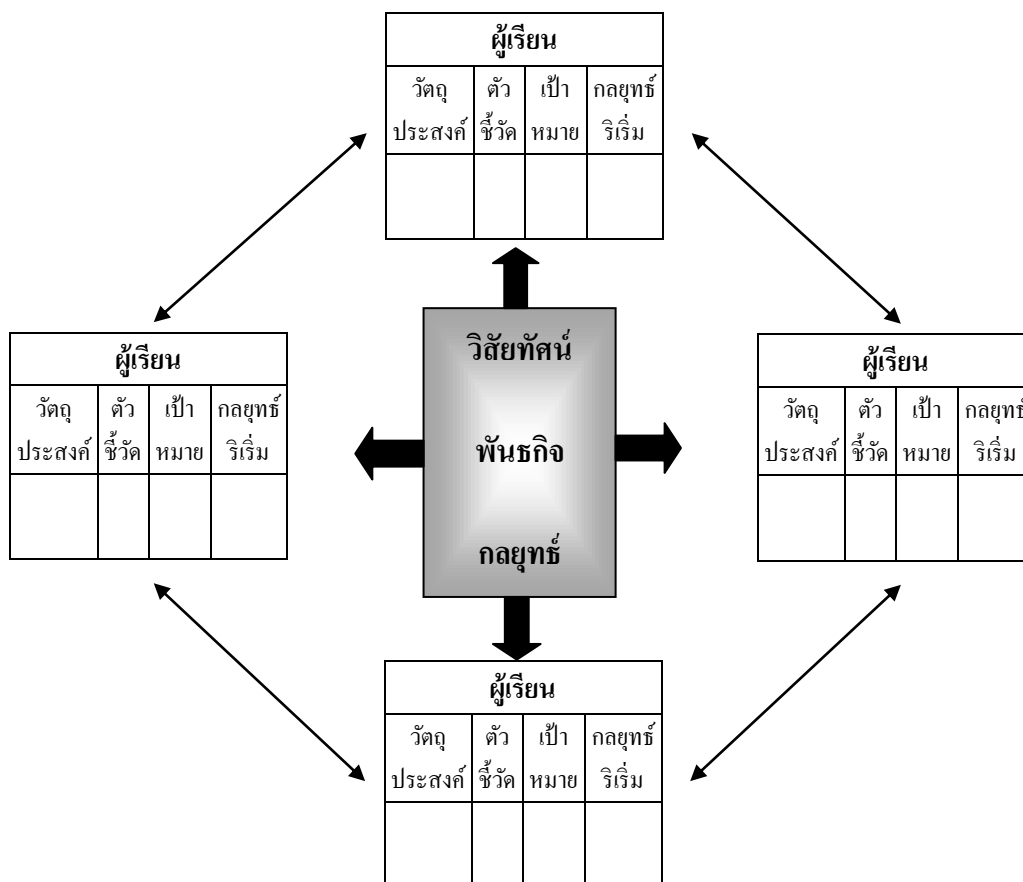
| ผู้เรียน | | | |
|---|---|---|---|
| วัตถุประสงค์ | ตัวชี้วัด | เป้าหมาย | กลยุทธ์ริเริ่ม |
| | | | |

| ผู้เรียน | | | |
|---|---|---|---|
| วัตถุประสงค์ | ตัวชี้วัด | เป้าหมาย | กลยุทธ์ริเริ่ม |
| | | | |

วิสัยทัศน์

พันธกิจ

กลยุทธ์

| ผู้เรียน | | | |
|---|---|---|---|
| วัตถุประสงค์ | ตัวชี้วัด | เป้าหมาย | กลยุทธ์ริเริ่ม |
| | | | |

| ผู้เรียน | | | |
|---|---|---|---|
| วัตถุประสงค์ | ตัวชี้วัด | เป้าหมาย | กลยุทธ์ริเริ่ม |
| | | | |